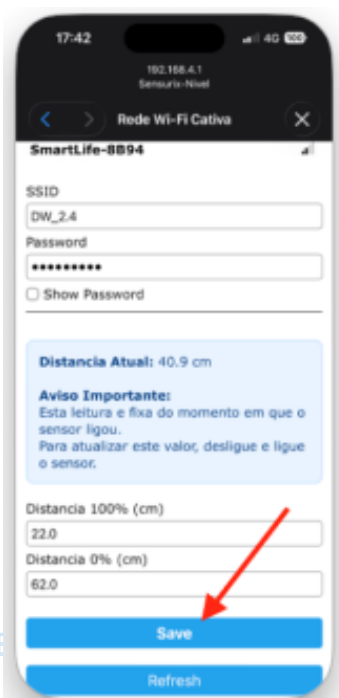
17:42
4G 100

192.168.4.1
Sensurix-Nivel

Rede Wi-Fi Cativa

SmartLife-8B94

SSID
DW_2.4
Password
••••••••••
Show Password

Distancia Atual: 40.9 cm

Aviso Importante:
Esta leitura e fixa do momento em que o sensor ligou.
Para atualizar este valor, desligue e ligue o sensor.

Distancia 100% (cm)
22.0
Distancia 0% (cm)
62.0

Save

Refresh